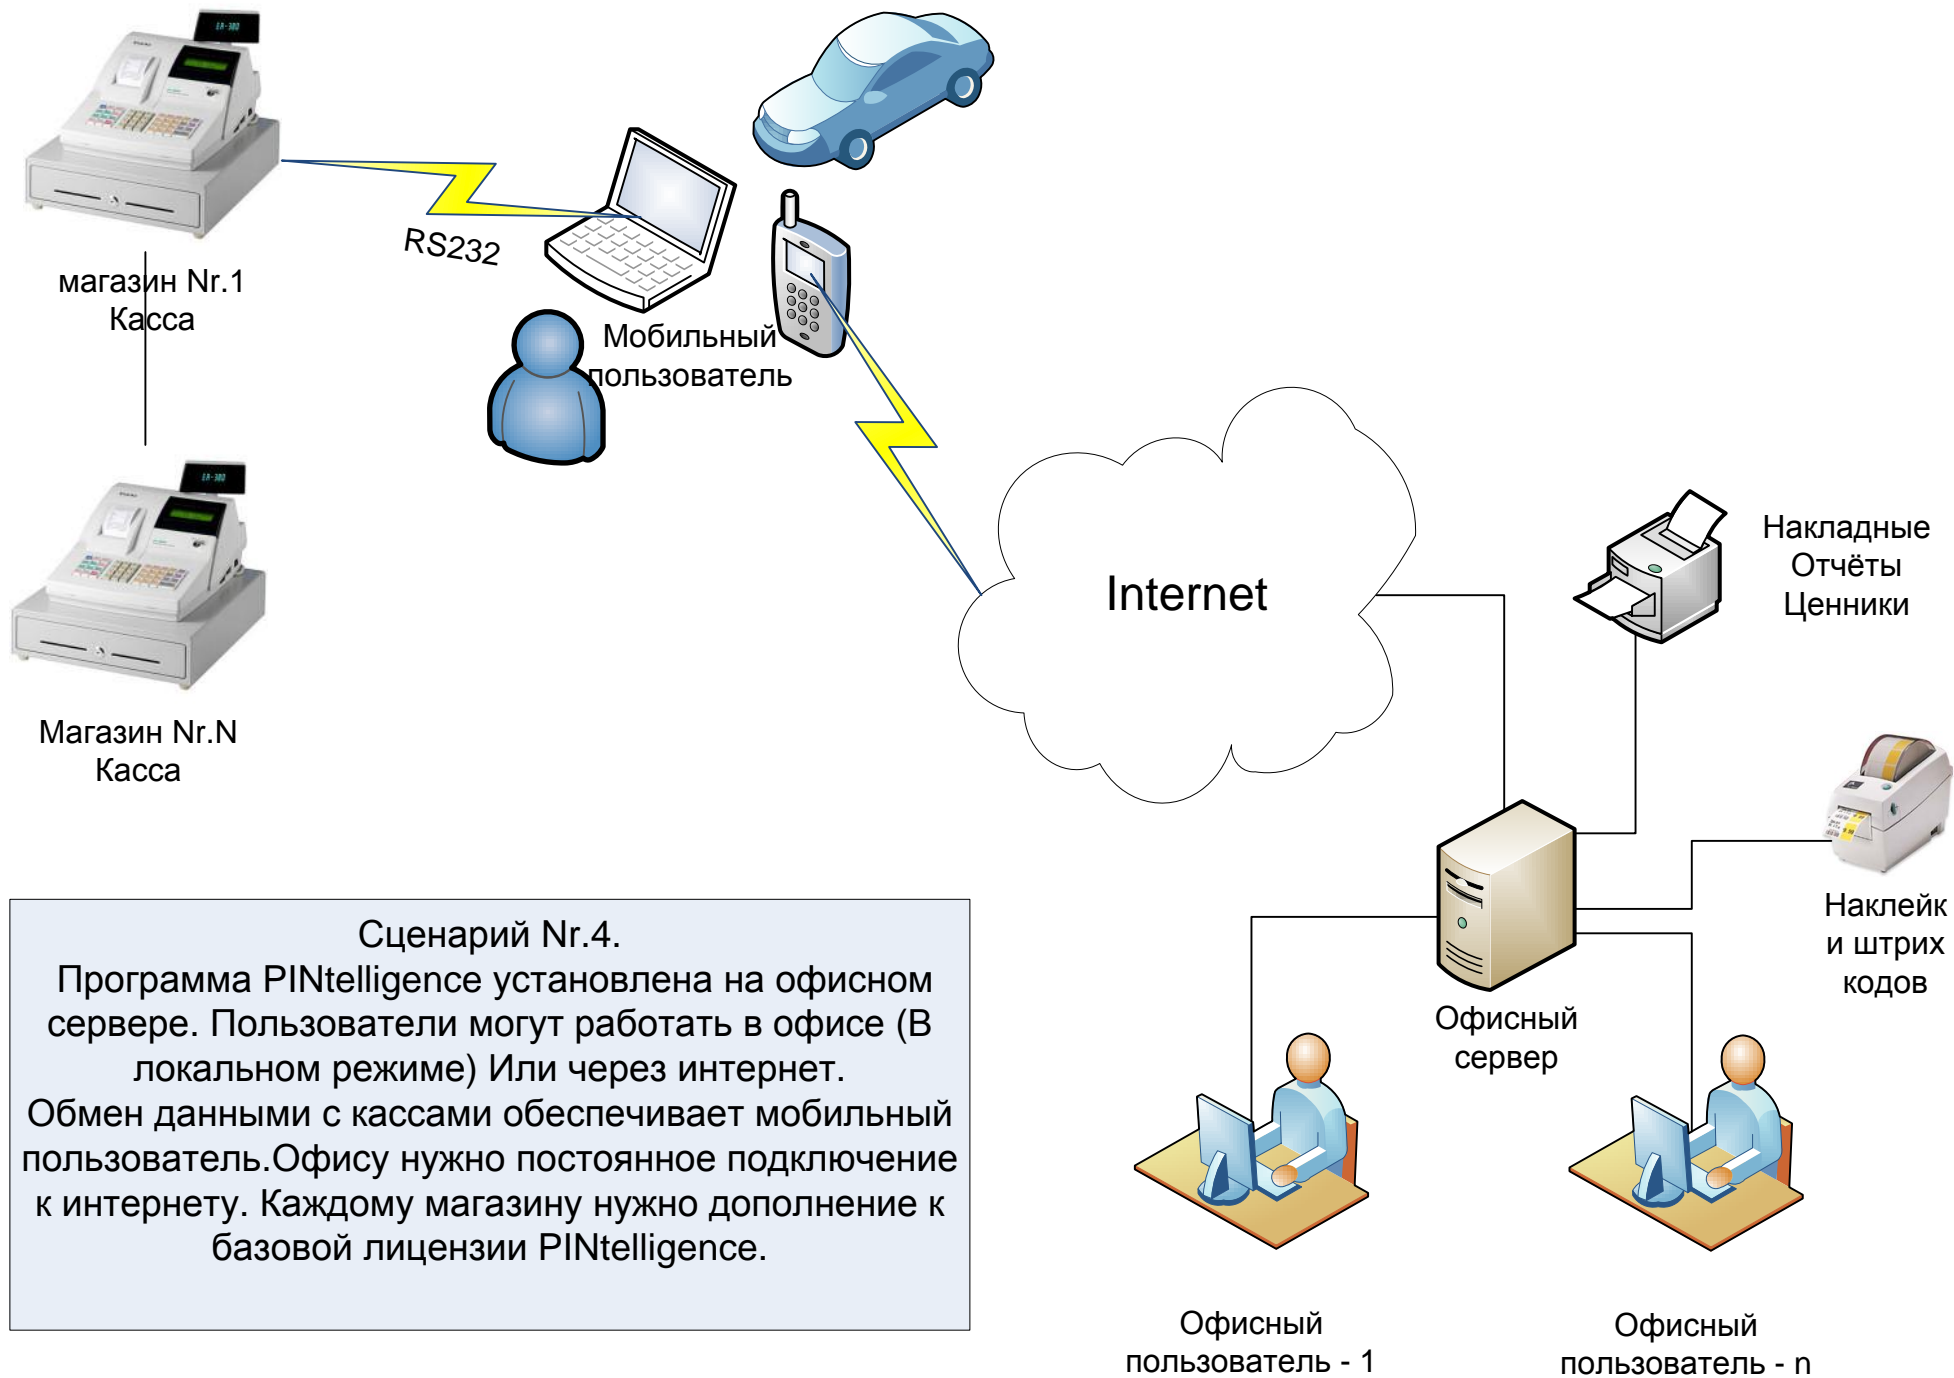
магазин Nr.1
Касса

RS232

Мобильный
пользователь

Магазин Nr.N
Касса

Internet

Накладные
Отчёты
Ценники

Наклейк
и штрих
кодов

Офисный
сервер

Сценарий Nr.4.
Программа PINtelligence установлена на офисном сервере. Пользователи могут работать в офисе (В локальном режиме) Или через интернет.
Обмен данными с кассами обеспечивает мобильный пользователь.Офису нужно постоянное подключение к интернету. Каждому магазину нужно дополнение к базовой лицензии PINtelligence.

Офисный
пользователь - 1

Офисный
пользователь - n